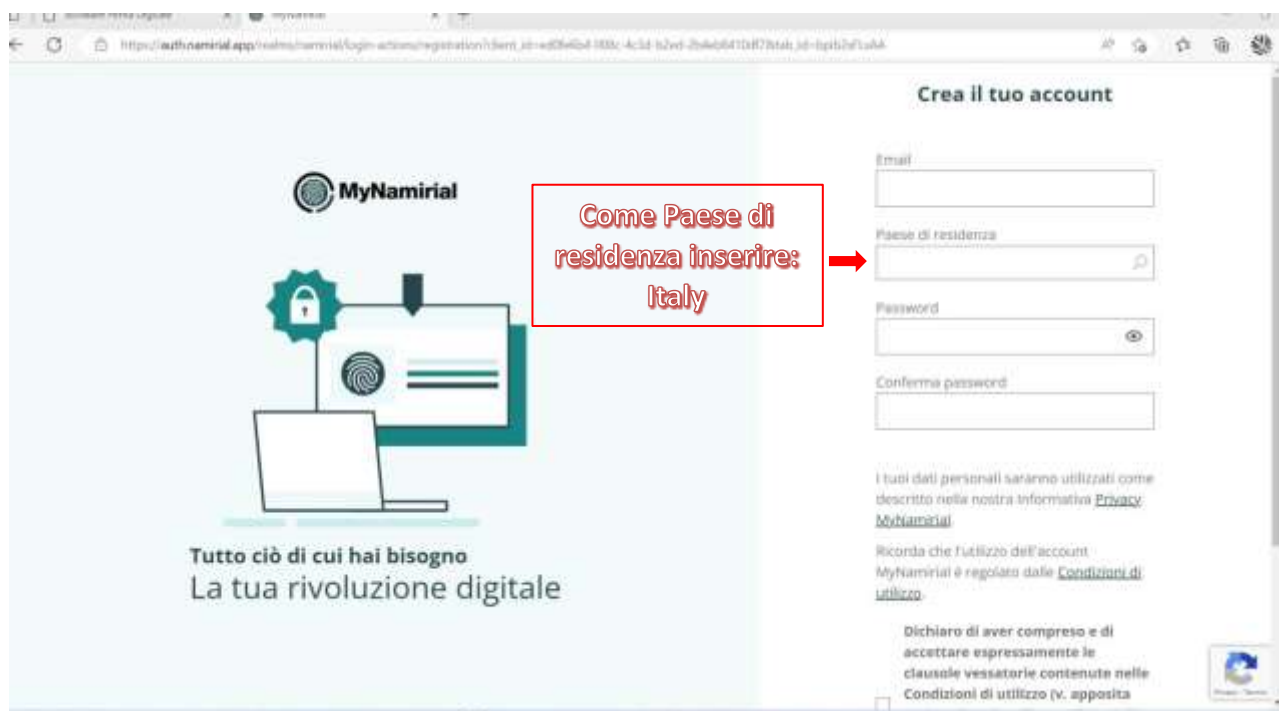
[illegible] MyNamirial

https://auth.namirial.app/realms/namirial/login-actions/registration?client_id=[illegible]

MyNamirial

Tutto ciò di cui hai bisogno
La tua rivoluzione digitale

Come Paese di residenza inserire: Italy

Crea il tuo account

Email

Paese di residenza

Password

Conferma password

I tuoi dati personali saranno utilizzati come descritto nella nostra Informativa Privacy MyNamirial.

Ricorda che l'utilizzo dell'account MyNamirial è regolato dalle Condizioni di utilizzo.

Dichiaro di aver compreso e di accettare espressamente le clausole vessatorie contenute nelle Condizioni di utilizzo (v. apposita